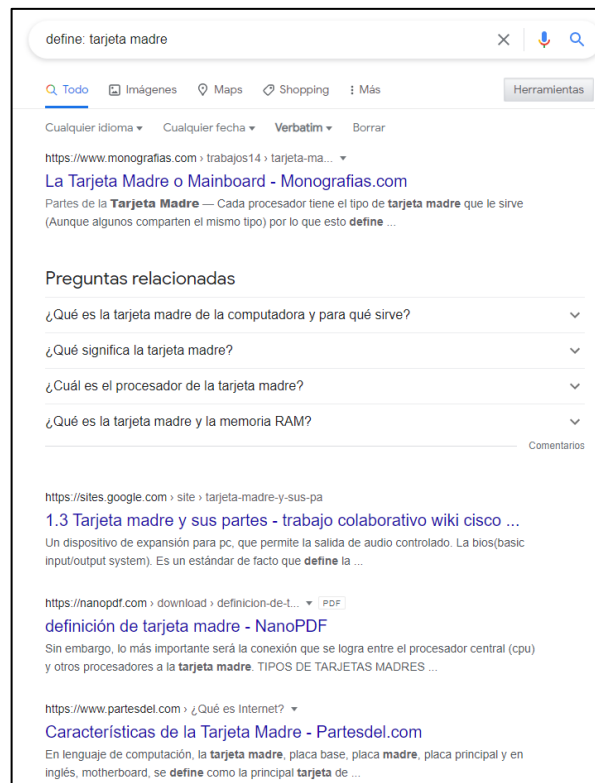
define: tarjeta madre

Todo Imágenes Maps Shopping Más Herramientas

Cualquier idioma ▾ Cualquier fecha ▾ Verbatim ▾ Borrar

https://www.monografias.com › trabajos14 › tarjeta-ma... ▾
La Tarjeta Madre o Mainboard - Monografias.com
Partes de la **Tarjeta Madre** — Cada procesador tiene el tipo de **tarjeta madre** que le sirve (Aunque algunos comparten el mismo tipo) por lo que esto **define** ...

Preguntas relacionadas

¿Qué es la tarjeta madre de la computadora y para qué sirve?

¿Qué significa la tarjeta madre?

¿Cuál es el procesador de la tarjeta madre?

¿Qué es la tarjeta madre y la memoria RAM?

Comentarios

https://sites.google.com › site › tarjeta-madre-y-sus-pa
1.3 Tarjeta madre y sus partes - trabajo colaborativo wiki cisco ...
Un dispositivo de expansión para pc, que permite la salida de audio controlado. La bios(basic input/output system). Es un estándar de facto que **define** la ...

https://nanopdf.com › download › definicion-de-t... ▾ PDF
definición de tarjeta madre - NanoPDF
Sin embargo, lo más importante será la conexión que se logra entre el procesador central (cpu) y otros procesadores a la **tarjeta madre**. TIPOS DE TARJETAS MADRES ...

https://www.partesdel.com › ¿Qué es Internet? ▾
Características de la Tarjeta Madre - Partesdel.com
En lenguaje de computación, la **tarjeta madre**, placa base, placa **madre**, placa principal y en inglés, motherboard, se **define** como la principal **tarjeta** de ...